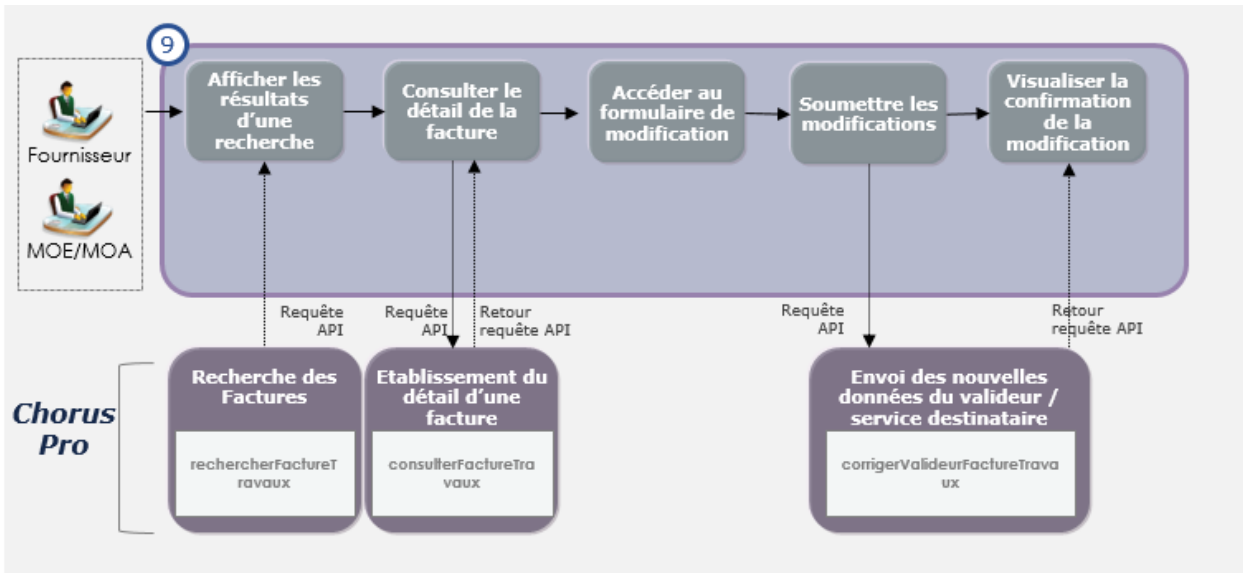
9

Fournisseur

MOE/MOA

Afficher les résultats d'une recherche

Consulter le détail de la facture

Accéder au formulaire de modification

Soumettre les modifications

Visualiser la confirmation de la modification

Requête API

Requête API

Retour requête API

Requête API

Retour requête API

Chorus Pro

Recherche des Factures

rechercherFactureTravaux

Etablissement du détail d'une facture

consulterFactureTravaux

Envoi des nouvelles données du valideur / service destinataire

corrigerValideurFactureTravaux